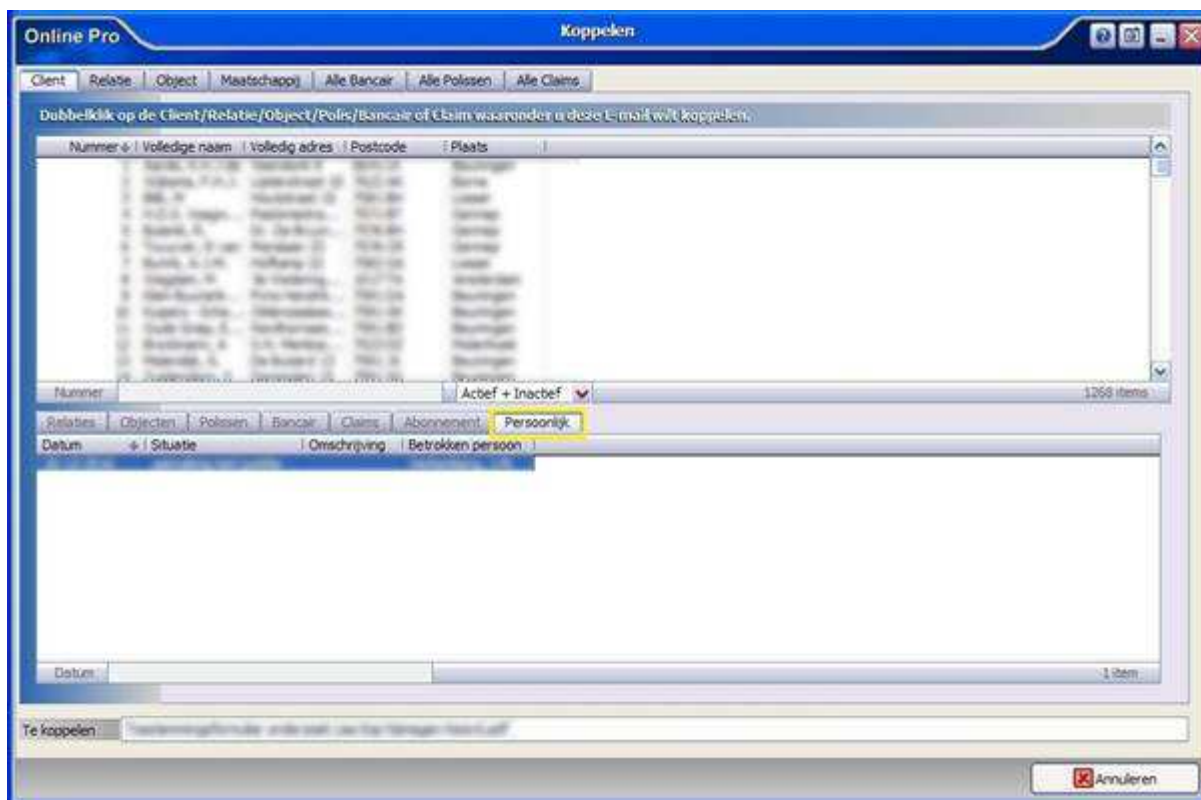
Online Pro

Koppelen

Client | Relatie | Object | Maatschappij | Alle Bancair | Alle Polissen | Alle Claims

Dubbelklik op de Client/Relatie/Object/Polis/Bancair of Claim waaronder u deze E-mail wilt koppelen.

| Nummer | Volledige naam | Volledig adres | Postcode | Plaats |
|---|---|---|---|---|
| 1 | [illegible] | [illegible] | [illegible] | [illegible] |
| 2 | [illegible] | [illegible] | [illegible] | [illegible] |
| 3 | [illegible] | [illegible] | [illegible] | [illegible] |
| 4 | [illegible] | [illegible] | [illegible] | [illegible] |
| 5 | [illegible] | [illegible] | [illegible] | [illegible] |
| 6 | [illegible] | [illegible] | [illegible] | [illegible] |
| 7 | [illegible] | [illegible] | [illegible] | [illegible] |
| 8 | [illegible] | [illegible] | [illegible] | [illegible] |
| 9 | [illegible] | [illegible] | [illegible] | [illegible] |
| 10 | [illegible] | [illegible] | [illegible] | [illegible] |
| 11 | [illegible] | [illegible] | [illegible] | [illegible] |
| 12 | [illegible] | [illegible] | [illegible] | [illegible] |
| 13 | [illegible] | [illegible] | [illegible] | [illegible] |
| 14 | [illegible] | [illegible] | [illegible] | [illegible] |

Nummer
Actief + Inactief
1268 items

Relaties | Objecten | Polissen | Bancair | Claims | Abonnement | Persoonlijk

| Datum | Situatie | Omschrijving | Betrokken persoon |
|---|---|---|---|
| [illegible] | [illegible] | | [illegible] |

Datum
1 item

Te koppelen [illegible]

Annuleren